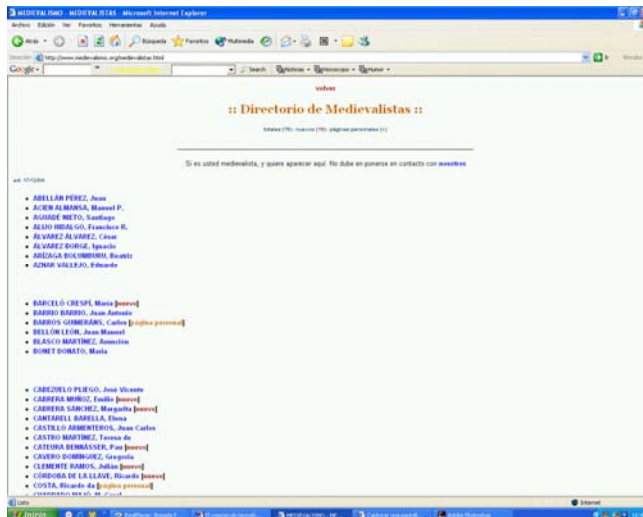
MEDIEVALISMO - MEDIEVALISTAS - Microsoft Internet Explorer

Archivo Edición Ver Favoritos Herramientas Ayuda

Atrás Búsqueda Favoritos Multimedia

Dirección http://www.medievalismo.org/medievalistas.html

Google - Search Noticias Horoscopo Humor

volver

:: Directorio de Medievalistas ::

listas (75) nuevos (15) páginas personales (1)

Si es usted medievalista, y quiere aparecer aquí. No dude en ponerse en contacto con nosotros

act. 17/12/04

- ABELLÁN PÉREZ, Juan
- ACIÉN ALMANSA, Manuel P.
- AGUADÉ NIETO, Santiago
- ALIJO HIDALGO, Francisco R.
- ÁLVAREZ ÁLVAREZ, César
- ÁLVAREZ BORGE, Ignacio
- ARÍZAGA BOLUMBURU, Beatriz
- AZNAR VALLEJO, Eduardo

- BARCELÓ CRESPÍ, María [nuevo]
- BARRIO BARRIO, Juan Antonio
- BARRIOS GUIMERANS, Carlos [página personal]
- BELLÓN LEÓN, Juan Manuel
- BLASCO MARTÍNEZ, Asunción
- BONET DONATO, María

- CABEZUELO PLIEGO, José Vicente
- CABRERA MUÑOZ, Emilio [nuevo]
- CABRERA SÁNCHEZ, Margarita [nuevo]
- CANTARELL BARELLA, Elena
- CASTILLO ARMENTEROS, Juan Carlos
- CASTRO MARTÍNEZ, Teresa de
- CATEURA BENNÁSSER, Pau [nuevo]
- CAVERO DOMÍNGUEZ, Gregoria
- CLEMENTE RAMOS, Julián [nuevo]
- CÓRDOBA DE LA LLAVE, Ricardo [nuevo]
- COSTA, Ricardo da [página personal]
- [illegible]

Listo Internet

Inicio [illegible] MEDIEVALISMO - MI... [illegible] Adobe Photoshop